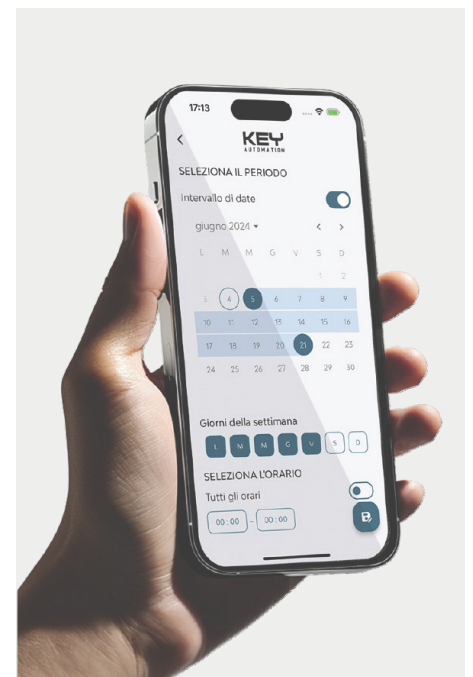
17:13

<

KEY
AUTOMATION

SELEZIONA IL PERIODO

Intervallo di date

giugno 2024 ▾

< >

| L | M | M | G | V | S | D |
|---|---|---|---|---|---|---|
| | | | | | 1 | 2 |
| 3 | 4 | 5 | 6 | 7 | 8 | 9 |
| 10 | 11 | 12 | 13 | 14 | 15 | 16 |
| 17 | 18 | 19 | 20 | 21 | 22 | 23 |
| 24 | 25 | 26 | 27 | 28 | 29 | 30 |

Giorni della settimana

L M M G V S D

SELEZIONA L'ORARIO

Tutti gli orari

00:00 - 00:00